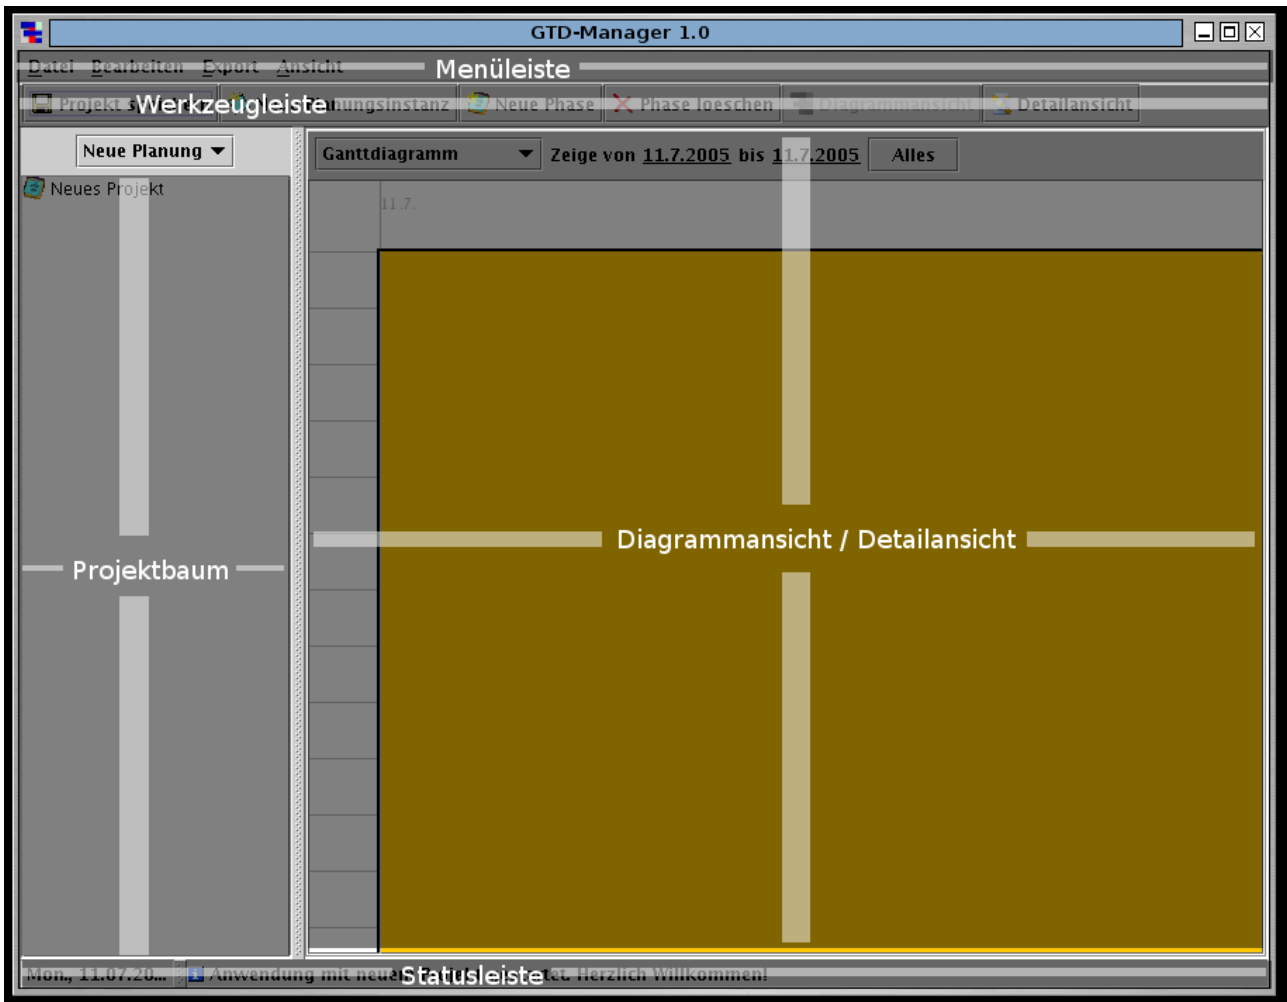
GTD-Manager 1.0

Datei Bearbeiten Export Ansicht

Menüleiste

Projekt s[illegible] Werkzeugleiste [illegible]nungsinstanz Neue Phase Phase loeschen Diagrammansicht Detailansicht

Neue Planung

Neues Projekt

Ganttdiagramm Zeige von 11.7.2005 bis 11.7.2005 Alles

11.7.

Projektbaum

Diagrammansicht / Detailansicht

Mon., 11.07.20... Anwendung mit neue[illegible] Statusleiste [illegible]tet. Herzlich Willkommen!